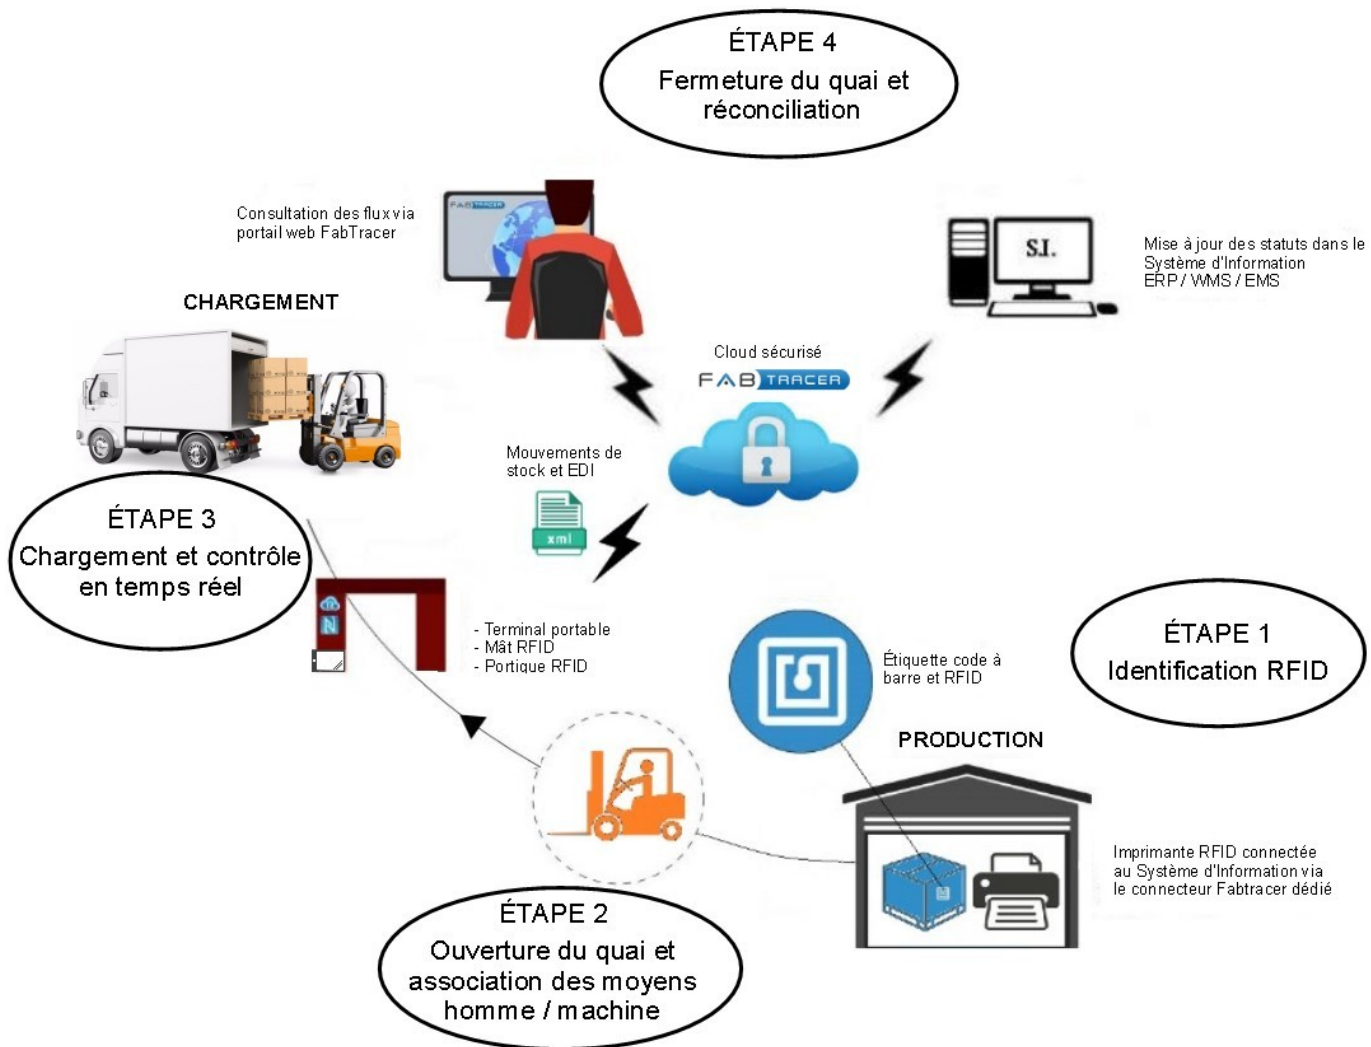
ÉTAPE 4
Fermeture du quai et réconciliation

Consultation des flux via portail web FabTracer

FAB TRACER

S.I.

Mise à jour des statuts dans le Système d'Information ERP / WMS / EMS

CHARGEMENT

Cloud sécurisé

FAB TRACER

Mouvements de stock et EDI

xml

ÉTAPE 3
Chargement et contrôle en temps réel

- Terminal portable
- Mât RFID
- Portique RFID

Étiquette code à barre et RFID

ÉTAPE 1
Identification RFID

PRODUCTION

Imprimante RFID connectée au Système d'Information via le connecteur Fabtracer dédié

ÉTAPE 2
Ouverture du quai et association des moyens homme / machine